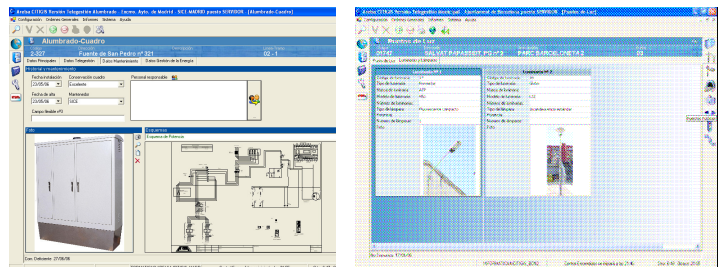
Arelsa CITIGIS Sesión Telegestión Alumbrado . Excmo. Ayto. de Madrid . SICL MADRID puesto SERVIDOR . [Alumbrado Cuadro]

Configuración Ordenes Generales Informes Sistema Ayuda

Alumbrado-Cuadro

2-327 Fuente de San Pedro nº 321 02 - 1

Datos Principales Datos Telegestión Datos Mantenimiento Datos Gestión de la Energía

Fecha instalación 23/08/06 Conservación cuadro Excelente Personal responsable

Fecha de alta 23/08/06 Mantenedor IMES

Campo flexible nº3

Esquemas

Esquema de Potencia

Gen. Ordenador 27/08/06

Arelsa CITIGIS Sesión Telegestión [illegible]

Configuración Ordenes Generales Informes Sistema Ayuda

Puntos de Luz

Puntos de luz Luminarias y Lámparas

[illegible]